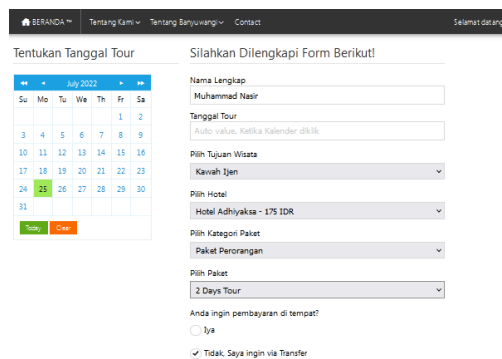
BERANDA ™ Tentang Kami Tentang Banyuwangi Contact Selamat datang

Tentukan Tanggal Tour

| « | ‹ | July 2022 | › | » | | |
|---|---|---|---|---|---|---|
| Su | Mo | Tu | We | Th | Fr | Sa |
| | | | | | 1 | 2 |
| 3 | 4 | 5 | 6 | 7 | 8 | 9 |
| 10 | 11 | 12 | 13 | 14 | 15 | 16 |
| 17 | 18 | 19 | 20 | 21 | 22 | 23 |
| 24 | 25 | 26 | 27 | 28 | 29 | 30 |
| 31 | | | | | | |

Today Clear

Silahkan Dilengkapi Form Berikut!

Nama Lengkap
Muhammad Nasir

Tanggal Tour
Auto value. Ketika Kalender diklik

Pilih Tujuan Wisata
Kawah Ijen

Pilih Hotel
Hotel Adhiyaksa - 175 IDR

Pilih Kategori Paket
Paket Perorangan

Pilih Paket
2 Days Tour

Anda ingin pembayaran di tempat?
Iya
Tidak, Saya ingin via Transfer